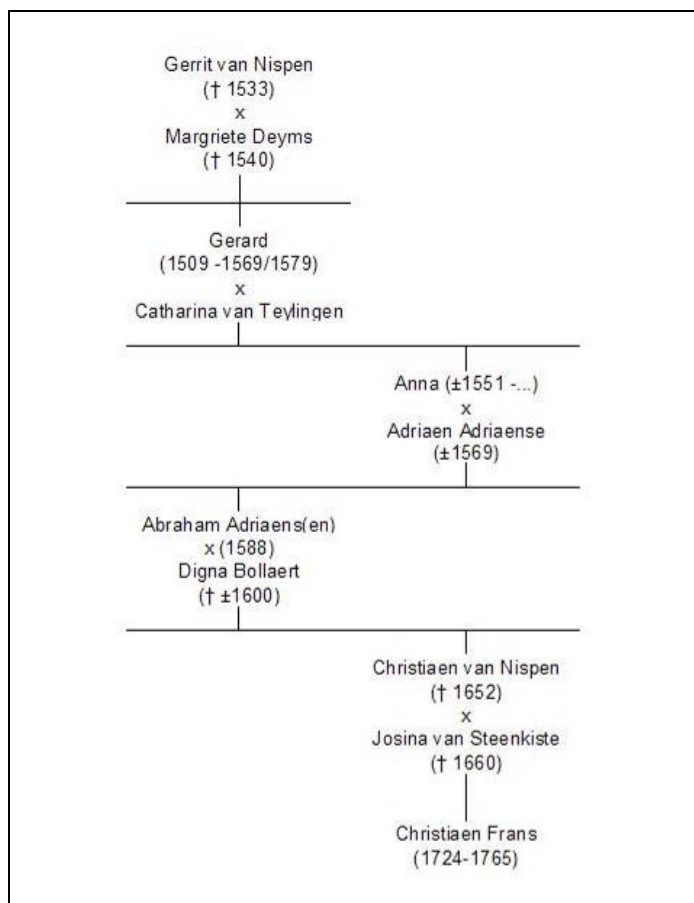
Gerrit van Nispen
(† 1533)
x
Margriete Deyms
(† 1540)

Gerard
(1509 -1569/1579)
x
Catharina van Teylingen

Anna (±1551 -...)
x
Adriaen Adriaense
(±1569)

Abraham Adriaens(en)
x (1588)
Digna Bollaert
(† ±1600)

Christiaen van Nispen
(† 1652)
x
Josina van Steenkiste
(† 1660)

Christiaen Frans
(1724-1765)